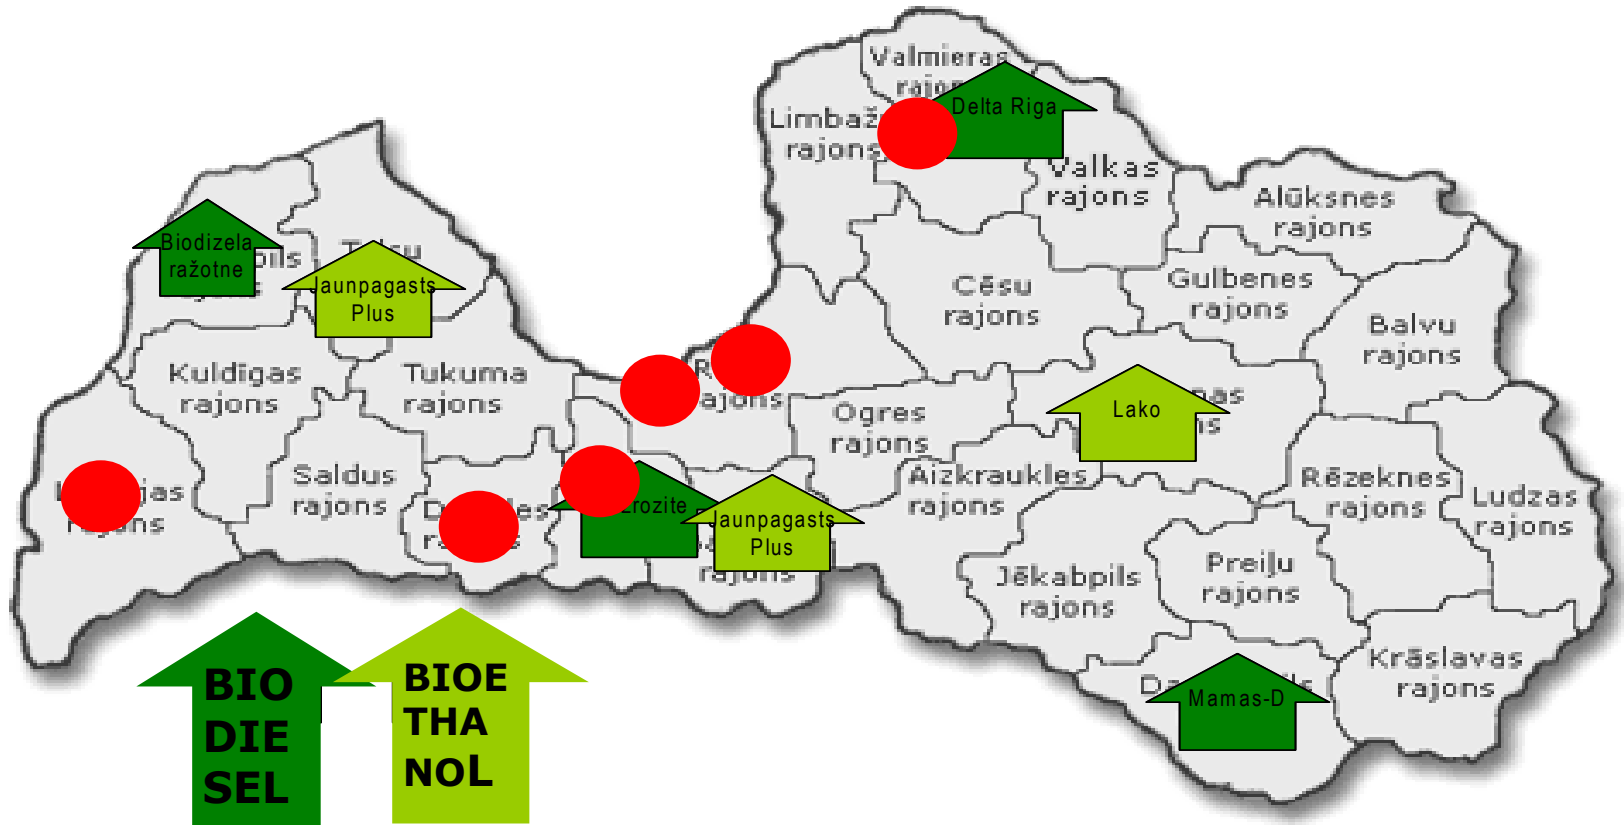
Valmieras rajons

Delta Riga

Limbažu rajons

Valkas rajons

Alūksnes rajons

Biodizeļa ražotne

Jaunpagasts Plus

Cēsu rajons

Gulbenes rajons

Balvu rajons

Kuldīgas rajons

Tukuma rajons

R ajons

Ogres rajons

Lako

Saldus rajons

Aizkraukles rajons

Rēzeknes rajons

Ludzas rajons

D es r

rozite

Jaunpagasts Plus

rajons

Jēkabpils rajons

Preiļu rajons

Krāslavas rajons

Mamas-D

BIO DIE SEL

BIOE THA NOL